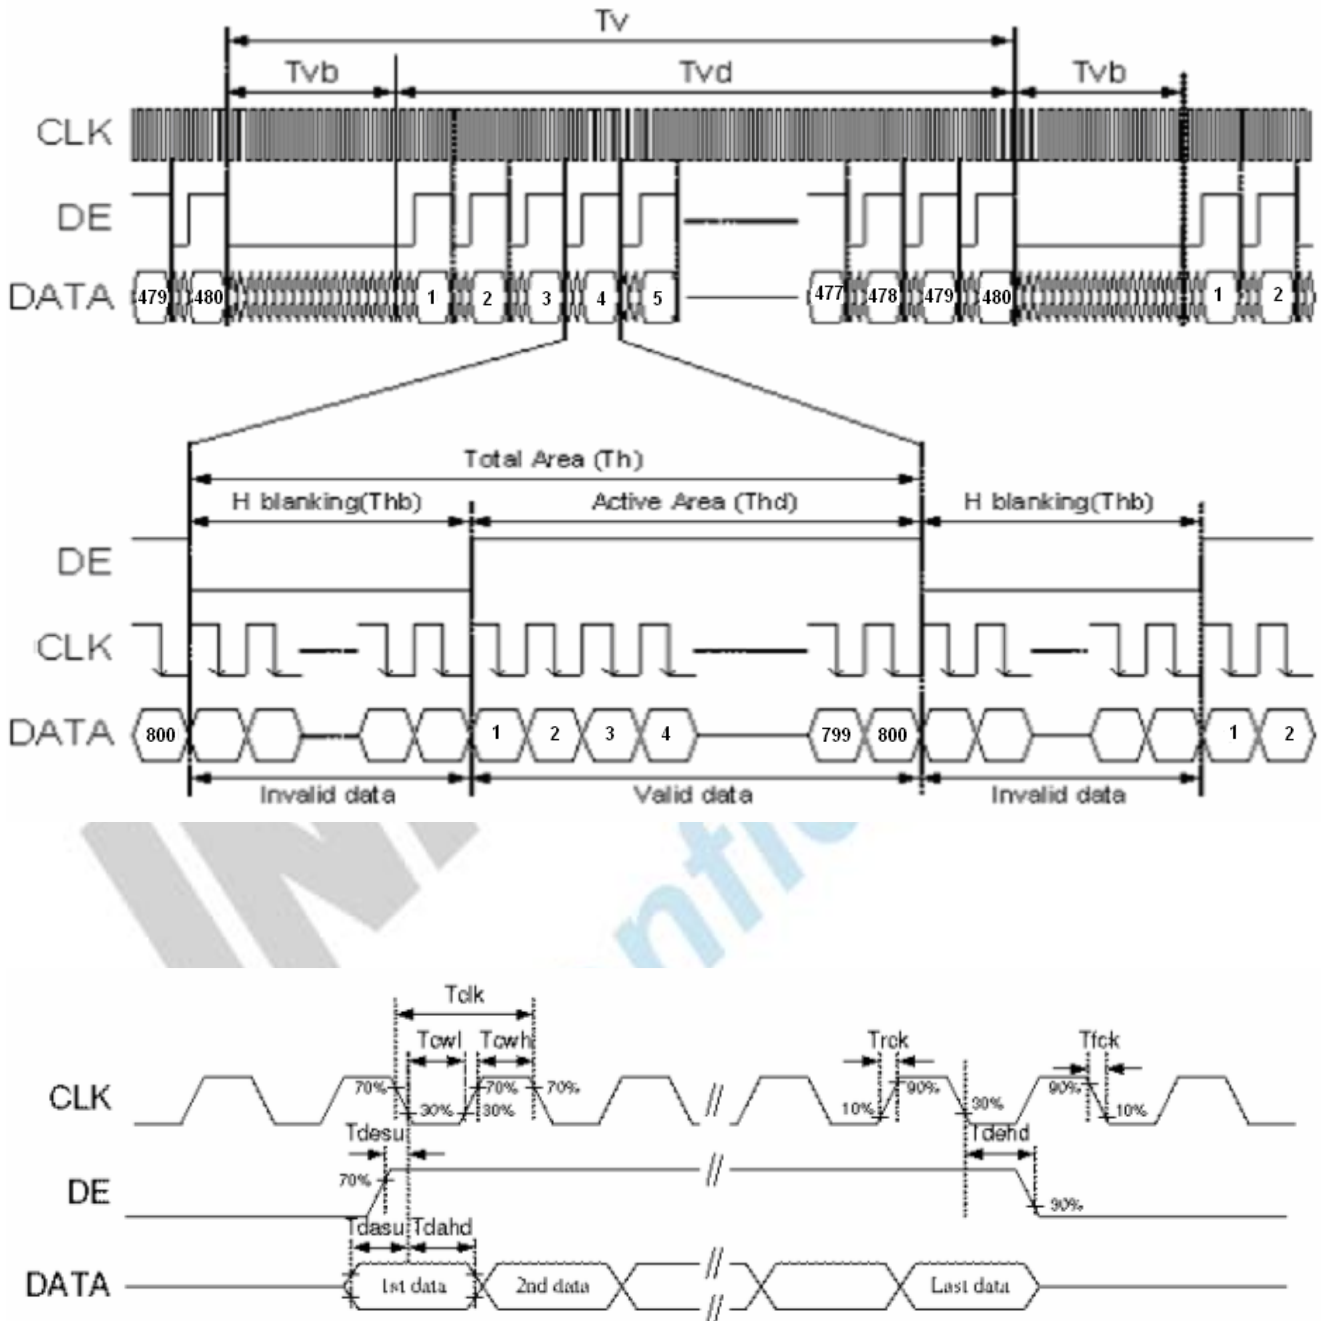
Tv

Tvb

Tvd

Tvb

CLK

DE

DATA

479

480

1

2

3

4

5

477

478

479

480

1

2

Total Area (Th)

H blanking(Thb)

Active Area (Thd)

H blanking(Thb)

DE

CLK

DATA

800

1

2

3

4

799

800

1

2

Invalid data

Valid data

Invalid data

Tclk

Tcwl

Tcwh

Trck

Tfck

CLK

70%

30%

70%

30%

70%

10%

90%

30%

90%

10%

Tdesu

Tdehd

DE

70%

90%

Tdasu

Tdahd

DATA

1st data

2nd data

Last data